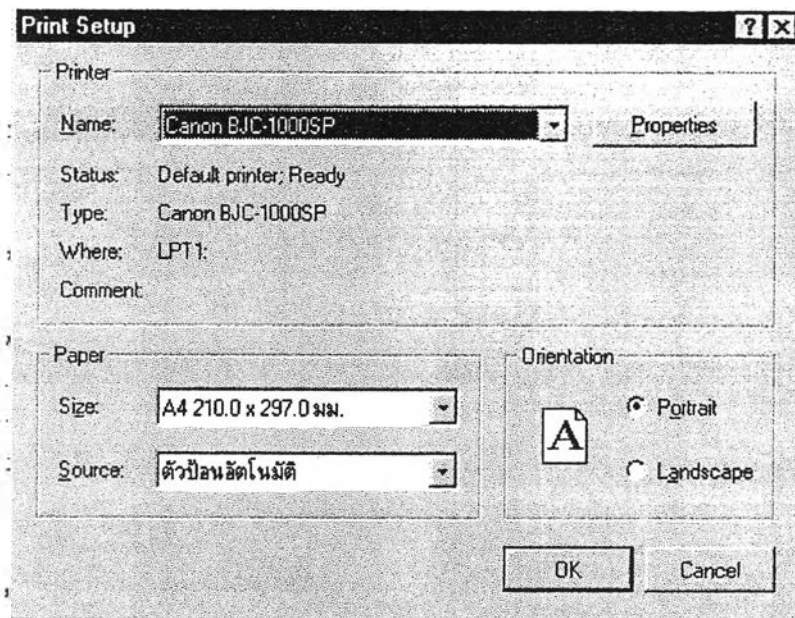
Print Setup

? X

Printer

Name: Canon BJC-1000SP

Properties

Status: Default printer; Ready

Type: Canon BJC-1000SP

Where: LPT1:

Comment:

Paper

Size: A4 210.0 x 297.0 มม.

Source: ตัวป้อนอัตโนมัติ

Orientation

A

Portrait

Landscape

OK

Cancel